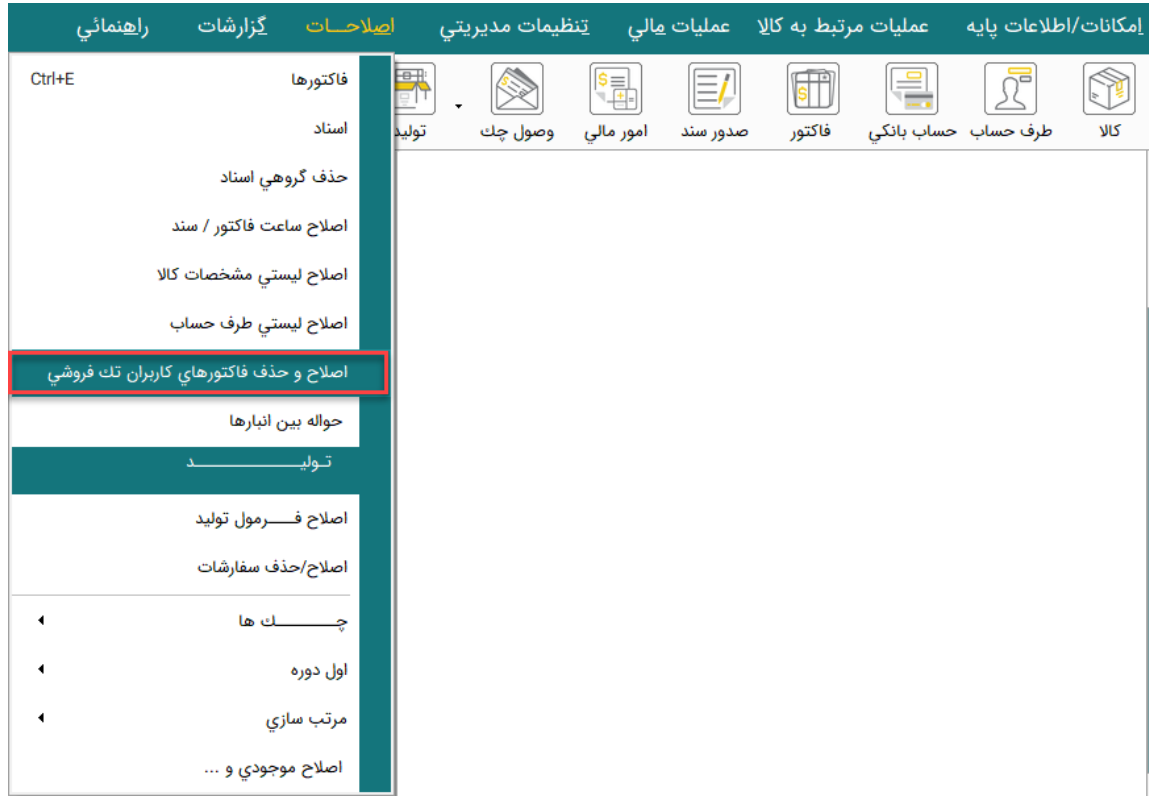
امکانات/اطلاعات پايه عمليات مرتبط به کالا عمليات مالي تنظيمات مديريتي اصلاحـــات گزارشات راهنمائي

کالا طرف حساب حساب بانکي فاکتور صدور سند امور مالي وصول چك توليد

فاکتورها Ctrl+E
اسناد
حذف گروهي اسناد
اصلاح ساعت فاکتور / سند
اصلاح ليستي مشخصات کالا
اصلاح ليستي طرف حساب
اصلاح و حذف فاکتورهاي کاربران تك فروشي
حواله بين انبارها
تـوليـــــــــــــــد
اصلاح فـــــرمول توليد
اصلاح/حذف سفارشات
چـــــــــك ها
اول دوره
مرتب سازي
اصلاح موجودي و ...